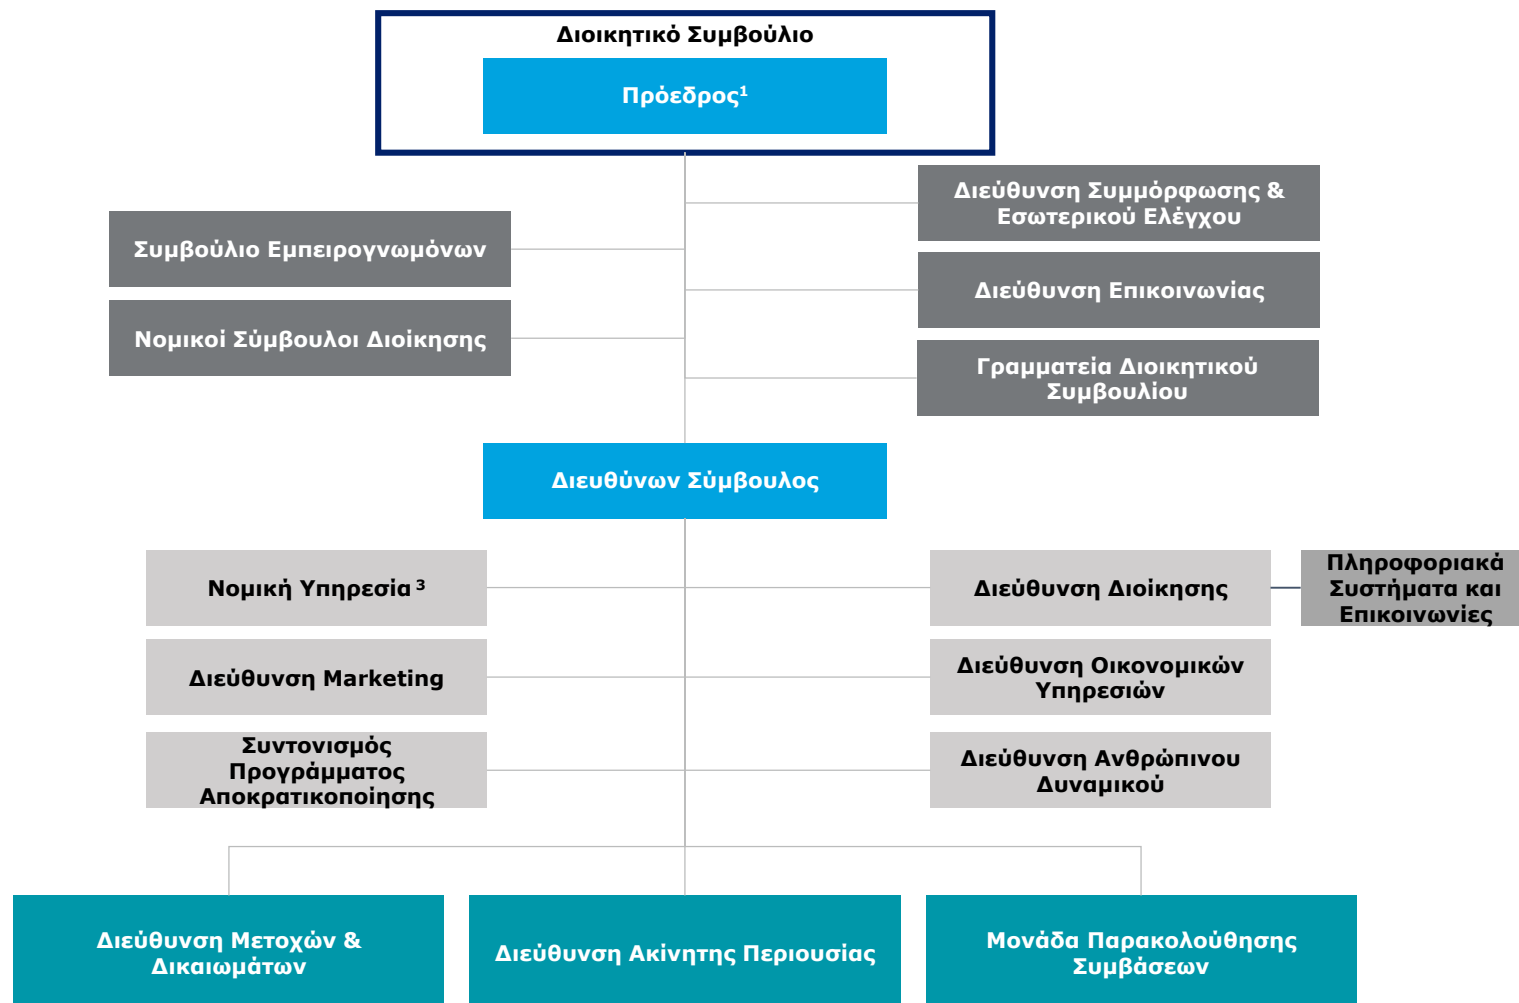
Διοικητικό Συμβούλιο

Πρόεδρος$^1$

Διεύθυνση Συμμόρφωσης & Εσωτερικού Ελέγχου

Συμβούλιο Εμπειρογνωμόνων

Διεύθυνση Επικοινωνίας

Νομικοί Σύμβουλοι Διοίκησης

Γραμματεία Διοικητικού Συμβουλίου

Διευθύνων Σύμβουλος

Νομική Υπηρεσία$^3$

Διεύθυνση Διοίκησης

Πληροφοριακά Συστήματα και Επικοινωνίες

Διεύθυνση Marketing

Διεύθυνση Οικονομικών Υπηρεσιών

Συντονισμός Προγράμματος Αποκρατικοποίησης

Διεύθυνση Ανθρώπινου Δυναμικού

Διεύθυνση Μετοχών & Δικαιωμάτων

Διεύθυνση Ακίνητης Περιουσίας

Μονάδα Παρακολούθησης Συμβάσεων